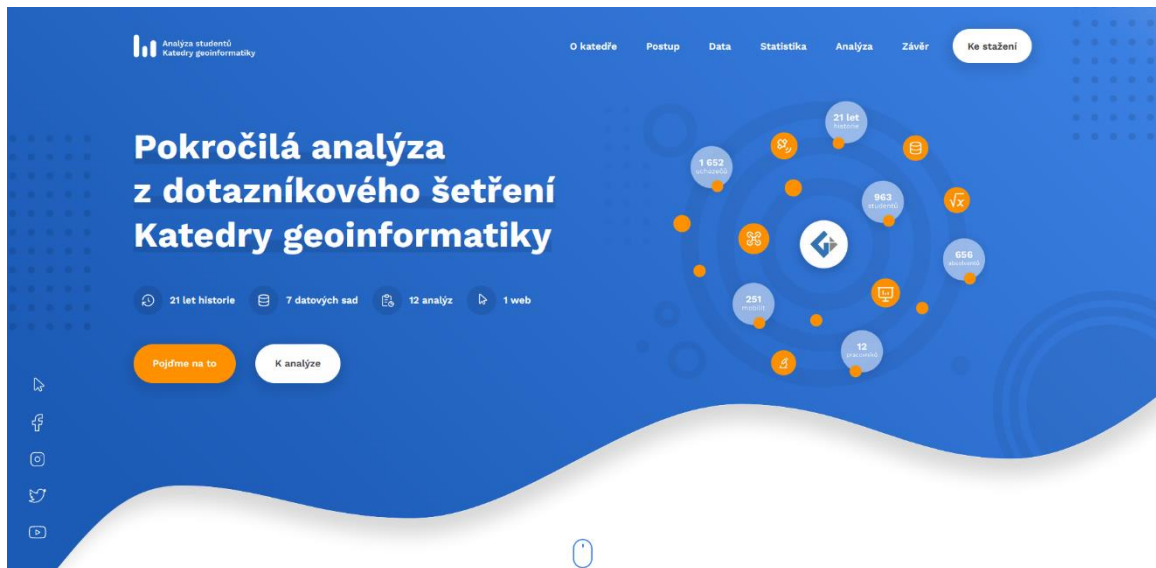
Analýza studentů
Katedry geoinformatiky

O katedře Postup Data Statistika Analýza Závěr Ke stažení

Pokročilá analýza z dotazníkového šetření Katedry geoinformatiky

21 let historie 7 datových sad 12 analýz 1 web

Pojďme na to K analýze

21 let
historie

1 652
uchazečů

963
studentů

656
absolventů

251
mobilit

12
pracovníků